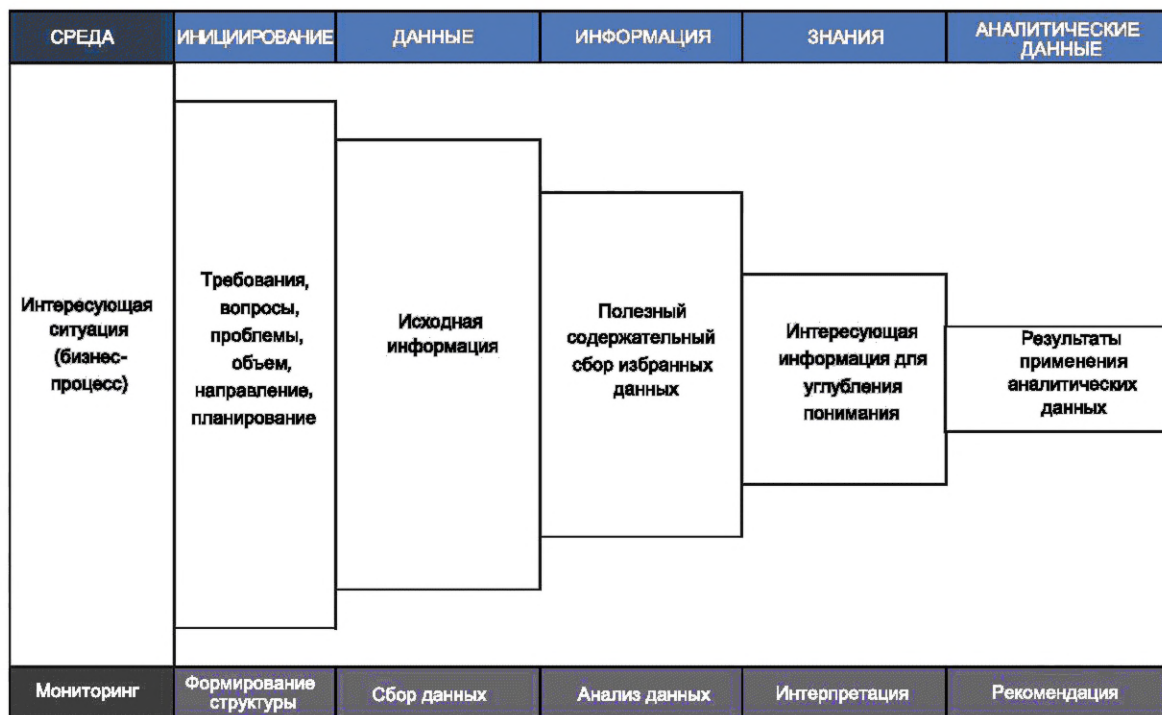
| СРЕДА | ИНИЦИИРОВАНИЕ | ДАННЫЕ | ИНФОРМАЦИЯ | ЗНАНИЯ | АНАЛИТИЧЕСКИЕ ДАННЫЕ |
|---|---|---|---|---|---|
| Интересующая ситуация (бизнес-процесс) | Требования, вопросы, проблемы, объем, направление, планирование | Исходная информация | Полезный содержательный сбор избранных данных | Интересующая информация для углубления понимания | Результаты применения аналитических данных |
| Мониторинг | Формирование структуры | Сбор данных | Анализ данных | Интерпретация | Рекомендация |